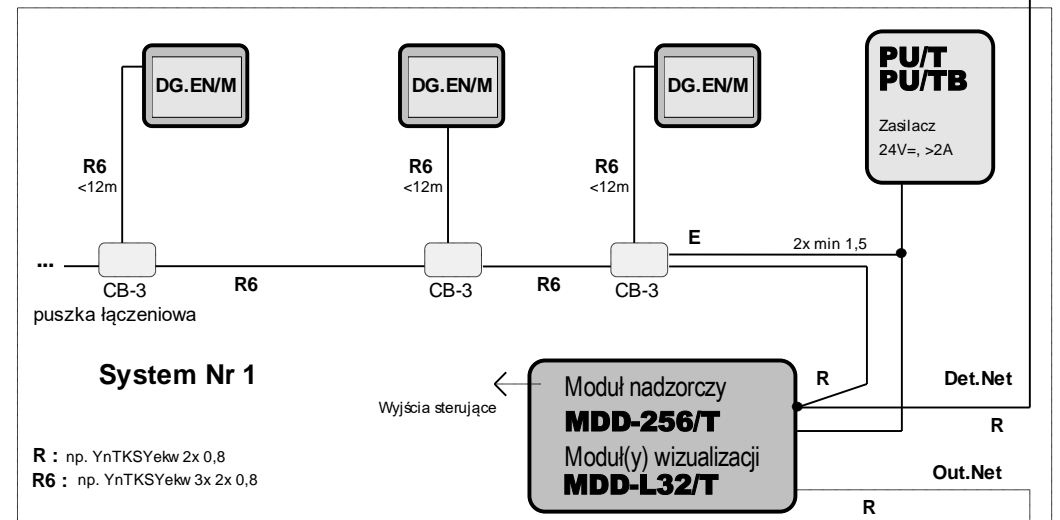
DG.EN/M

DG.EN/M

DG.EN/M

PU/T
PU/TB

Zasilacz
24V=, >2A

R6
<12m

R6
<12m

R6
<12m

E

2x min 1,5

...

CB-3
puszka łączeniowa

R6

CB-3

R6

CB-3

System Nr 1

Wyjścia sterujące

Moduł nadzorczy
MDD-256/T
Moduł(y) wizualizacji
MDD-L32/T

R

Det.Net

R

Out.Net

R

R : np. YnTKSYekw 2x 0,8
R6 : np. YnTKSYekw 3x 2x 0,8